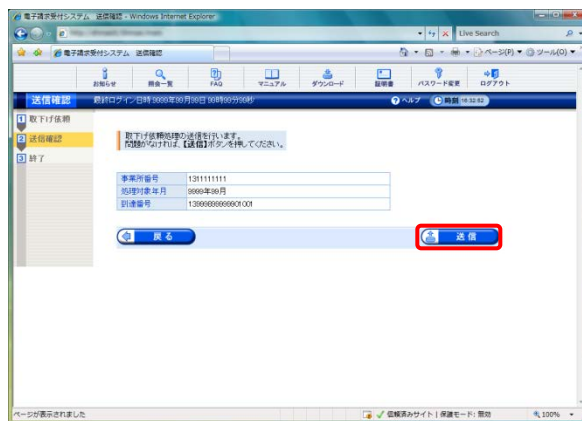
電子請求受付システム 送信確認 - Windows Internet Explorer

Live Search

電子請求受付システム 送信確認

ページ(P) ツール(O)

お知らせ 照会一覧 FAQ マニュアル ダウンロード 証明書 パスワード変更 ログアウト

送信確認 最終ログイン日時 9999年99月99日 99時99分99秒 ヘルプ 時刻 16:32:52

1 取下げ依頼
2 送信確認
3 終了

取下げ依頼処理の送信を行います。
問題がなければ、【送信】ボタンを押してください。

| 事業所番号 | 1311111111 |
|---|---|
| 処理対象年月 | 9999年99月 |
| 到達番号 | 1399999999990100 |

戻る

送信

ページが表示されました

信頼済みサイト | 保護モード: 無効

100%